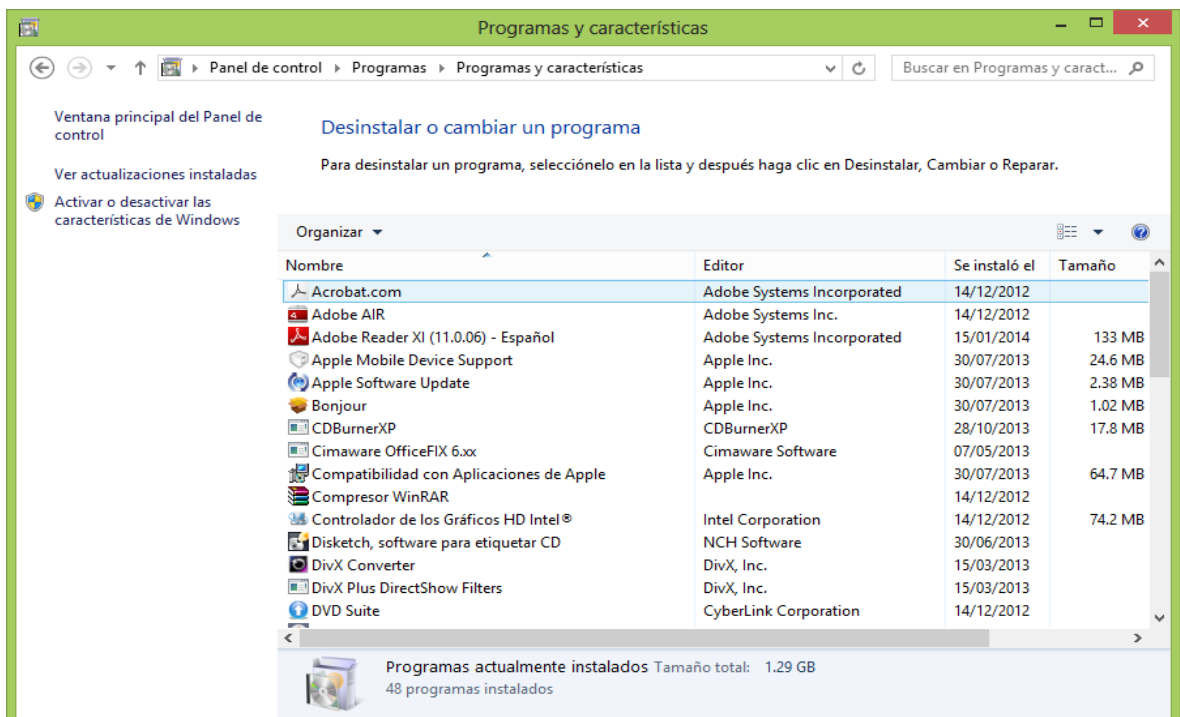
Programas y características

Panel de control ▸ Programas ▸ Programas y características

Buscar en Programas y caract...

Ventana principal del Panel de control

Ver actualizaciones instaladas

Activar o desactivar las características de Windows

Desinstalar o cambiar un programa

Para desinstalar un programa, selecciónelo en la lista y después haga clic en Desinstalar, Cambiar o Reparar.

Organizar ▾

| Nombre | Editor | Se instaló el | Tamaño |
|---|---|---|---|
| Acrobat.com | Adobe Systems Incorporated | 14/12/2012 | |
| Adobe AIR | Adobe Systems Inc. | 14/12/2012 | |
| Adobe Reader XI (11.0.06) - Español | Adobe Systems Incorporated | 15/01/2014 | 133 MB |
| Apple Mobile Device Support | Apple Inc. | 30/07/2013 | 24.6 MB |
| Apple Software Update | Apple Inc. | 30/07/2013 | 2.38 MB |
| Bonjour | Apple Inc. | 30/07/2013 | 1.02 MB |
| CDBurnerXP | CDBurnerXP | 28/10/2013 | 17.8 MB |
| Cimaware OfficeFIX 6.xx | Cimaware Software | 07/05/2013 | |
| Compatibilidad con Aplicaciones de Apple | Apple Inc. | 30/07/2013 | 64.7 MB |
| Compresor WinRAR | | 14/12/2012 | |
| Controlador de los Gráficos HD Intel® | Intel Corporation | 14/12/2012 | 74.2 MB |
| Disketch, software para etiquetar CD | NCH Software | 30/06/2013 | |
| DivX Converter | DivX, Inc. | 15/03/2013 | |
| DivX Plus DirectShow Filters | DivX, Inc. | 15/03/2013 | |
| DVD Suite | CyberLink Corporation | 14/12/2012 | |

Programas actualmente instalados Tamaño total: 1.29 GB
48 programas instalados